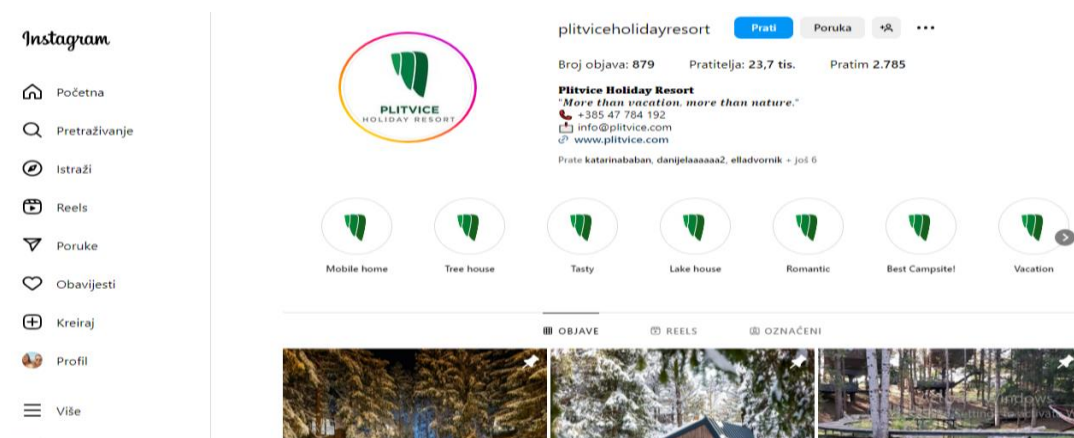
Instagram

Početna

Pretraživanje

Istraži

Reels

Poruke

Obavijesti

Kreiraj

Profil

Više

PLITVICE
HOLIDAY RESORT

plitviceholidayresort Prati Poruka

Broj objava: 879 Pratitelja: 23,7 tis. Pratim 2.785

Plitvice Holiday Resort
"More than vacation, more than nature."
+385 47 784 192
info@plitvice.com
www.plitvice.com

Prate katarinababan, danijelaaaaaa2, elladvornik + još 6

Mobile home
Tree house
Tasty
Lake house
Romantic
Best Campsite!
Vacation

OBJAVE REELS OZNAČENI